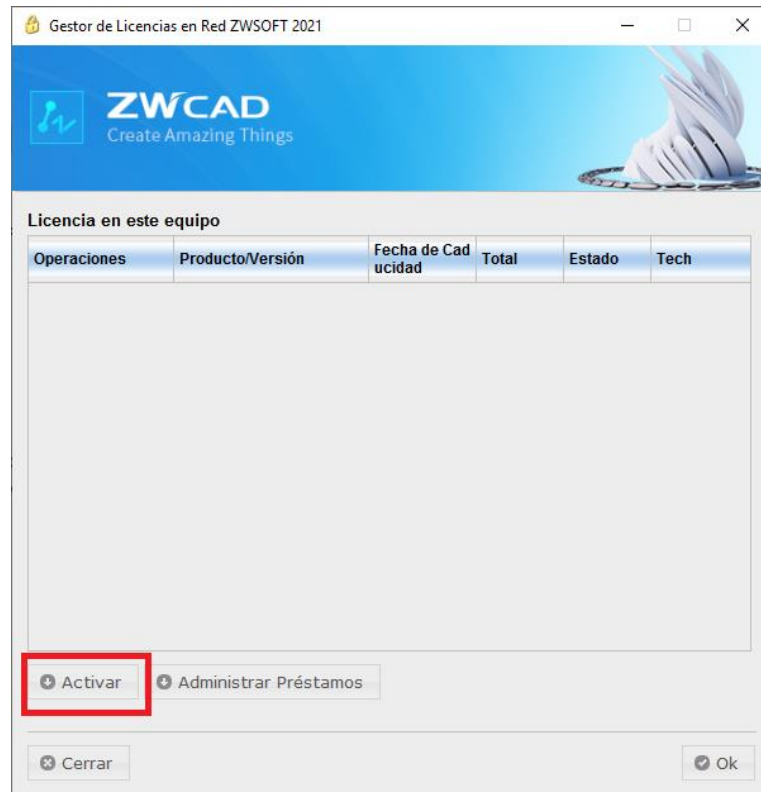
Gestor de Licencias en Red ZWSOFT 2021

ZWCAD
Create Amazing Things

Licencia en este equipo

| Operaciones | Producto/Versión | Fecha de Caducidad | Total | Estado | Tech |
|---|---|---|---|---|---|

Activar
Administrar Préstamos

Cerrar
Ok